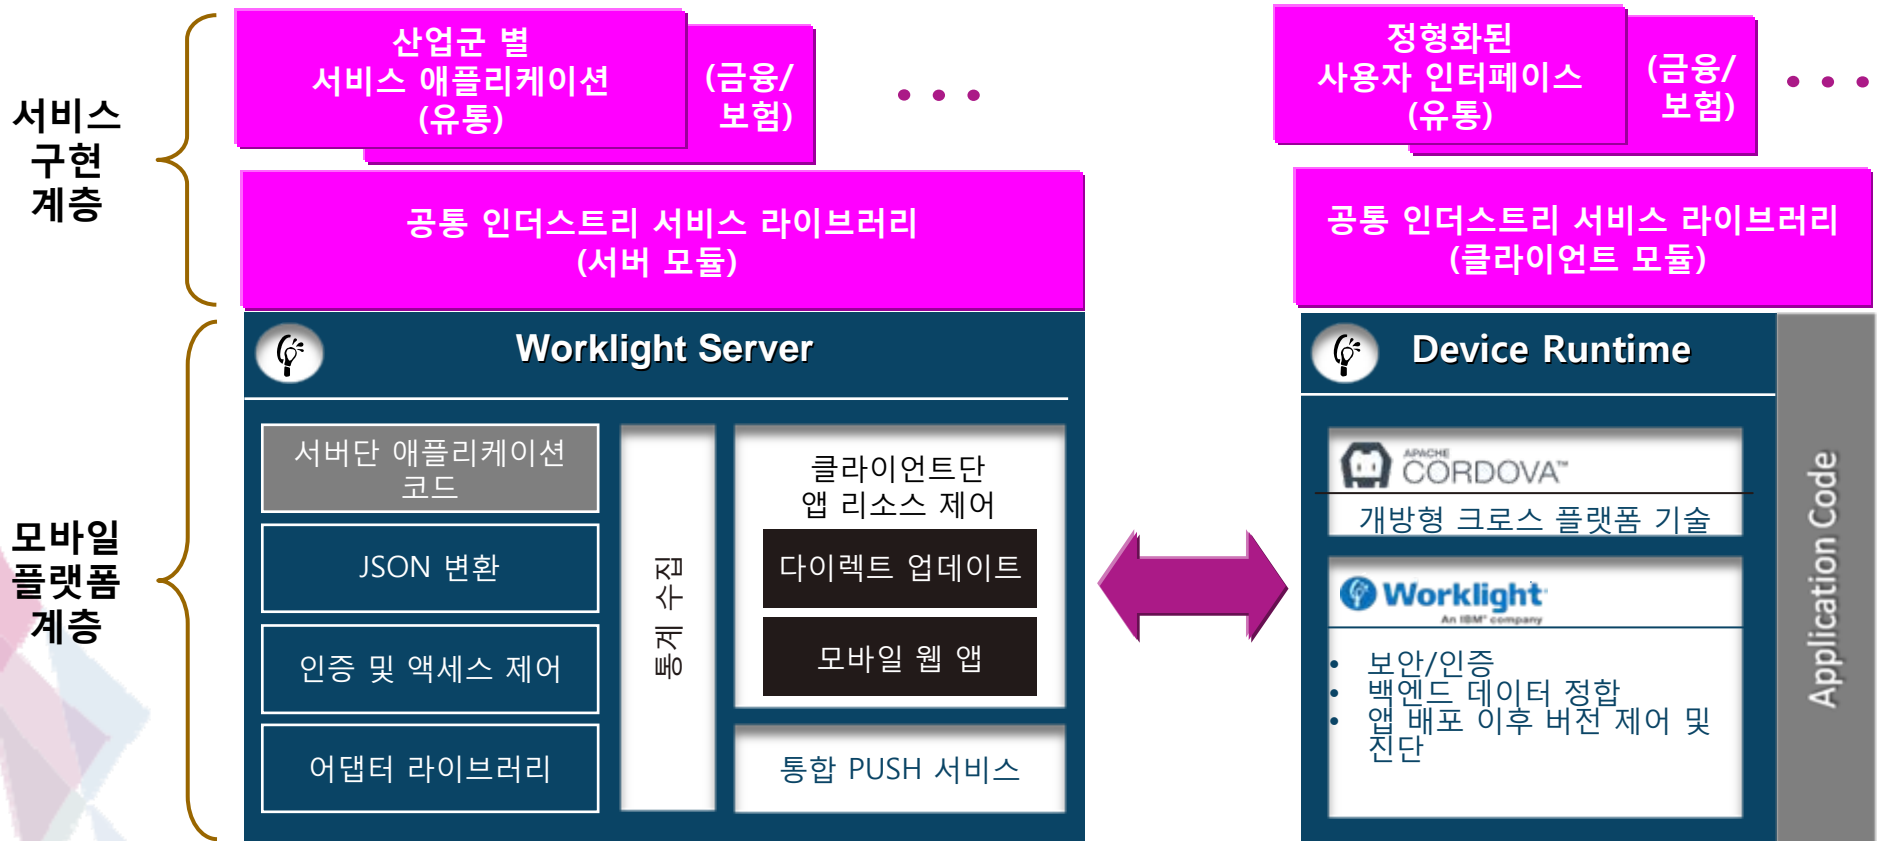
서비스 구현 계층

산업군 별 서비스 애플리케이션 (유통)

(금융/ 보험)

• • •

정형화된 사용자 인터페이스 (유통)

(금융/ 보험)

• • •

공통 인더스트리 서비스 라이브러리 (서버 모듈)

공통 인더스트리 서비스 라이브러리 (클라이언트 모듈)

모바일 플랫폼 계층

Worklight Server

서버단 애플리케이션 코드

JSON 변환

인증 및 액세스 제어

어댑터 라이브러리

통계 수집

클라이언트단 앱 리소스 제어

다이렉트 업데이트

모바일 웹 앱

통합 PUSH 서비스

Device Runtime

APACHE CORDOVA™

개방형 크로스 플랫폼 기술

Worklight An IBM company

• 보안/인증
• 백엔드 데이터 정합
• 앱 배포 이후 버전 제어 및 진단

Application Code